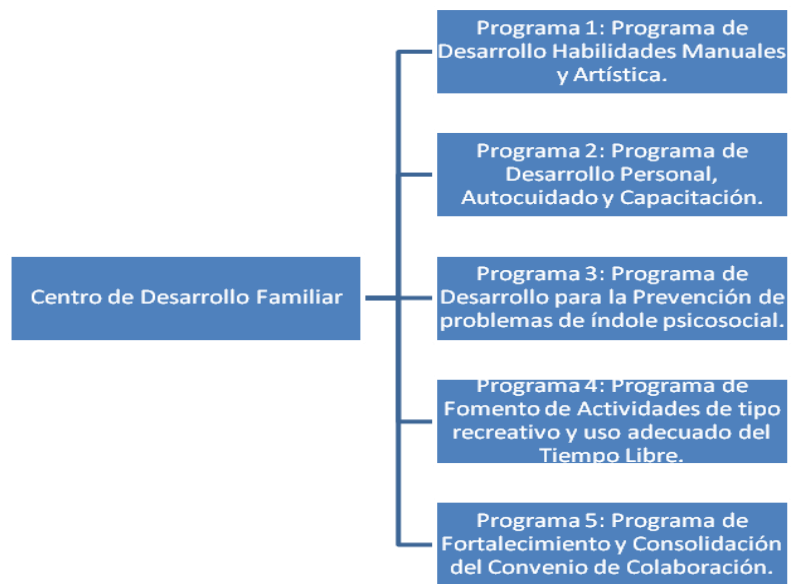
Centro de Desarrollo Familiar

Programa 1: Programa de Desarrollo Habilidades Manuales y Artística.

Programa 2: Programa de Desarrollo Personal, Autocuidado y Capacitación.

Programa 3: Programa de Desarrollo para la Prevención de problemas de índole psicosocial.

Programa 4: Programa de Fomento de Actividades de tipo recreativo y uso adecuado del Tiempo Libre.

Programa 5: Programa de Fortalecimiento y Consolidación del Convenio de Colaboración.